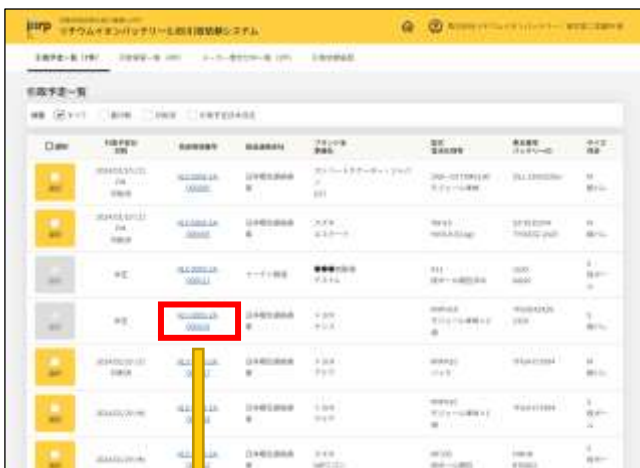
jsrp リチウムイオンバッテリー回収運搬システム

回収予定一覧

回収予定一覧

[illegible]

| □選択 | 回収予定日 | 回収依頼番号 | 回収運搬会社 | ブランド名 | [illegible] | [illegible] | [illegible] |
|---|---|---|---|---|---|---|---|
| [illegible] | 2024/03/27 | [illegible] | 日本電気通信 | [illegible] | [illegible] | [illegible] | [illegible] |
| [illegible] | 2024/03/27 | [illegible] | 日本電気通信 | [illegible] | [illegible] | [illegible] | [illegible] |
| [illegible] | 未定 | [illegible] | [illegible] | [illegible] | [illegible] | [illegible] | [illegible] |
| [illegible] | 未定 | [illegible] | 日本電気通信 | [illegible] | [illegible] | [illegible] | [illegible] |
| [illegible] | 2024/03/27 | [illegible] | 日本電気通信 | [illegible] | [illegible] | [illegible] | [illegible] |
| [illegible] | 2024/03/28 | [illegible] | 日本電気通信 | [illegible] | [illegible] | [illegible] | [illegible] |
| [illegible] | 2024/03/28 | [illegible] | 日本電気通信 | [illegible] | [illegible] | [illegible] | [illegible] |